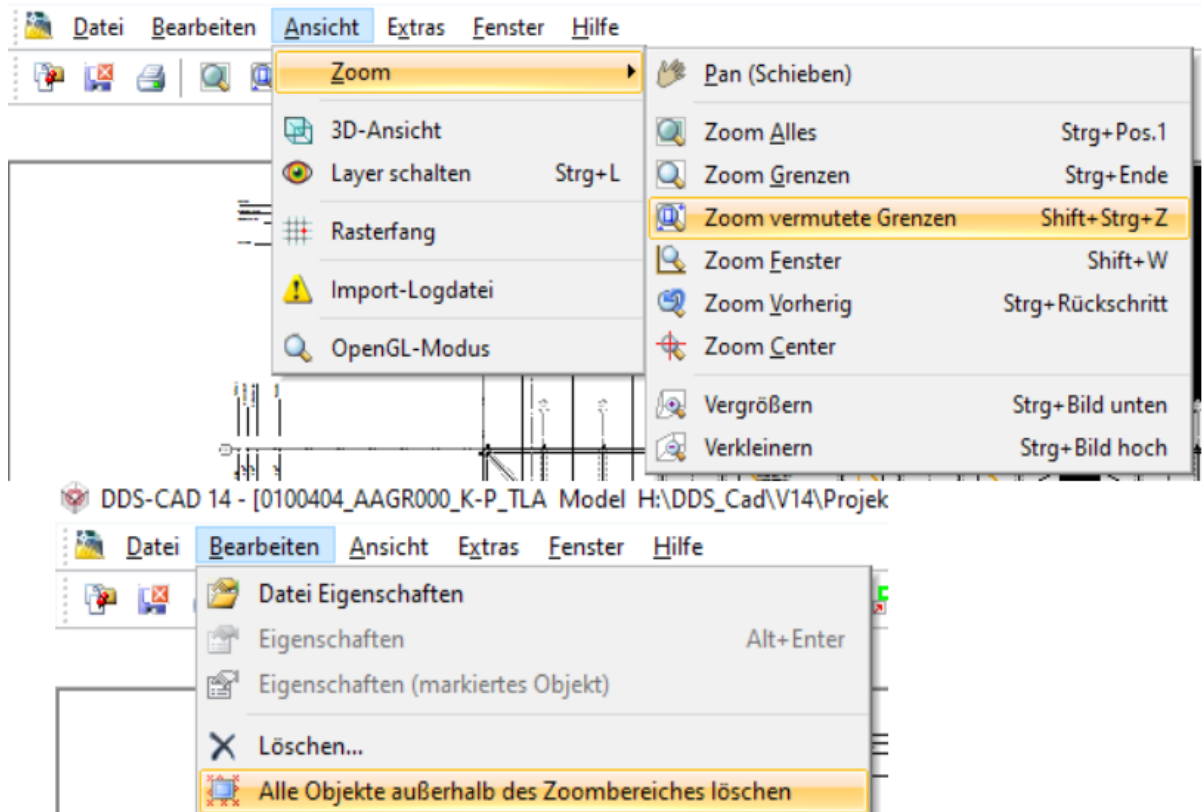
Datei Bearbeiten Ansicht Extras Fenster Hilfe

Zoom

3D-Ansicht
Layer schalten Strg+L
Rasterfang
Import-Logdatei
OpenGL-Modus

Pan (Schieben)
Zoom Alles Strg+Pos.1
Zoom Grenzen Strg+Ende
Zoom vermutete Grenzen Shift+Strg+Z
Zoom Fenster Shift+W
Zoom Vorherig Strg+Rückschritt
Zoom Center
Vergrößern Strg+Bild unten
Verkleinern Strg+Bild hoch

DDS-CAD 14 - [0100404_AAGR000_K-P_TLA Model H:\DDS_Cad\V14\Projek

Datei Bearbeiten Ansicht Extras Fenster Hilfe

Datei Eigenschaften
Eigenschaften Alt+Enter
Eigenschaften (markiertes Objekt)
Löschen...
Alle Objekte außerhalb des Zoombereiches löschen